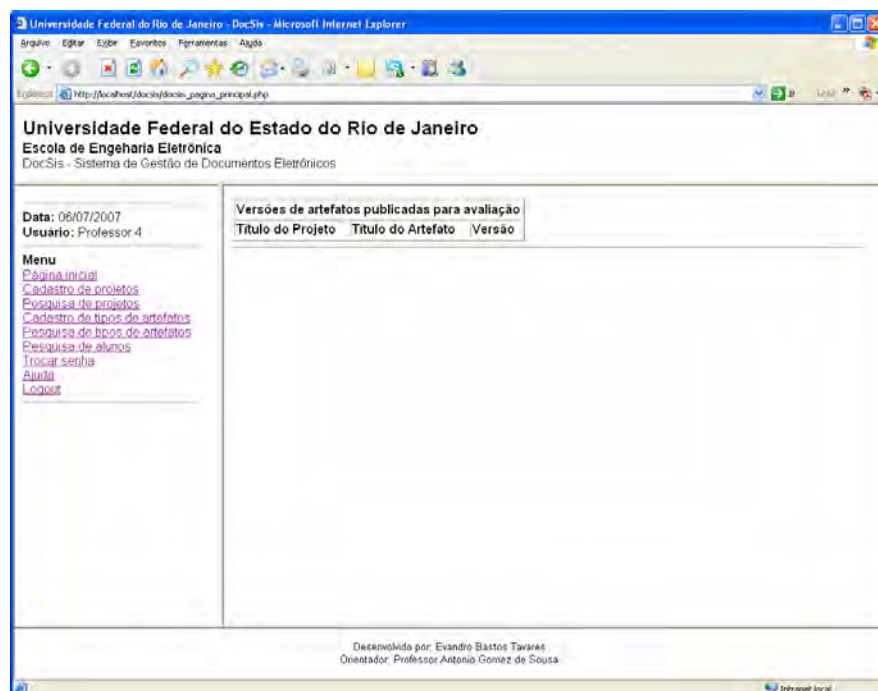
Universidade Federal do Rio de Janeiro - DocSis - Microsoft Internet Explorer

Arquivo Editar Exibir Favoritos Ferramentas Ajuda

Endereço http://localhost/docsis/docsis_pagina_principal.php

Ir Links

Universidade Federal do Estado do Rio de Janeiro

Escola de Engeharia Eletrônica

DocSis - Sistema de Gestão de Documentos Eletrônicos

Data: 06/07/2007

Usuário: Professor 4

Menu

Página inicial

Cadastro de projetos

Pesquisa de projetos

Cadastro de tipos de artefatos

Pesquisa de tipos de artefatos

Pesquisa de alunos

Trocar senha

Ajuda

Logout

| Versões de artefatos publicadas para avaliação | | |
|---|---|---|
| Título do Projeto | Título do Artefato | Versão |

Desenvolvida por: Evandro Bastos Tavares

Orientador: Professor Antonio Gomez de Sousa

Intranet local